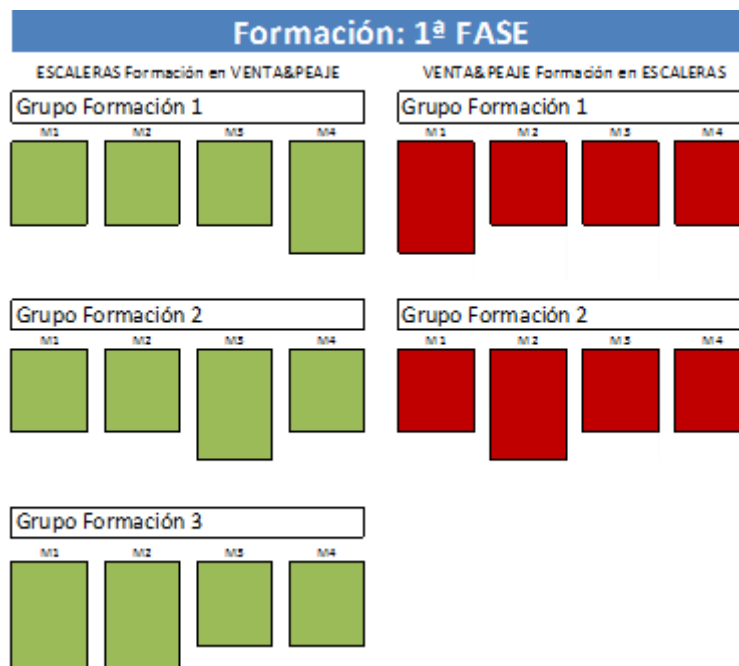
Formación: 1ª FASE

ESCALERAS Formación en VENTA&PEAJE

Grupo Formación 1
M1 M2 M3 M4

Grupo Formación 2
M1 M2 M3 M4

Grupo Formación 3
M1 M2 M3 M4

VENTA&PEAJE Formación en ESCALERAS

Grupo Formación 1
M1 M2 M3 M4

Grupo Formación 2
M1 M2 M3 M4